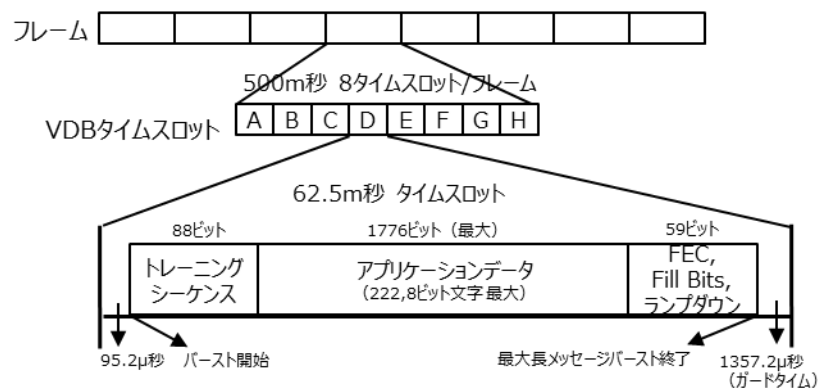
フレーム

500m秒 8タイムスロット/フレーム

VDBタイムスロット

| A | B | C | D | E | F | G | H |
|---|---|---|---|---|---|---|---|

62.5m秒 タイムスロット

88ビット

1776ビット（最大）

59ビット

トレーニングシーケンス

アプリケーションデータ
（222,8ビット文字 最大）

FEC,
Fill Bits,
ランプダウン

95.2μ秒

バースト開始

最大長メッセージバースト終了

1357.2μ秒
（ガードタイム）